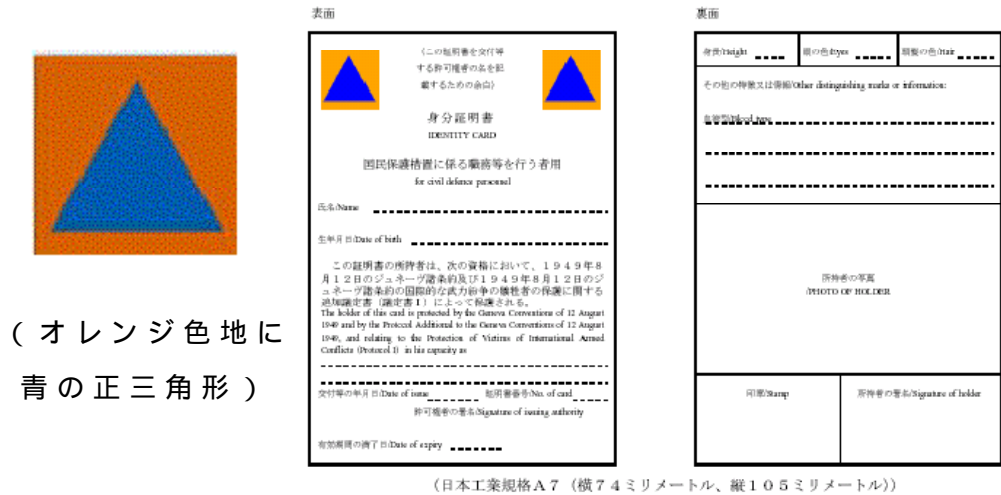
（オレンジ色地に青の正三角形）

表面

（この証明書を交付等する許可権者の名を記載するための余白）

身分証明書
IDENTITY CARD

国民保護措置に係る職務等を行う者用
for civil defence personnel

氏名/Name

生年月日/Date of birth

この証明書の所持者は、次の資格において、１９４９年８月１２日のジュネーヴ諸条約及び１９４９年８月１２日のジュネーヴ諸条約の国際的な武力紛争の犠牲者の保護に関する追加議定書（議定書Ｉ）によって保護される。
The holder of this card is protected by the Geneva Conventions of 12 August 1949 and by the Protocol Additional to the Geneva Conventions of 12 August 1949, and relating to the Protection of Victims of International Armed Conflicts (Protocol I) in his capacity as

交付等の年月日/Date of issue　　証明書番号/No. of card

許可権者の署名/Signature of issuing authority

有効期間の満了日/Date of expiry

裏面

身長/Height　眼の色/Eyes　頭髪の色/Hair

その他の特徴又は情報/Other distinguishing marks or information:

血液型/Blood type

所持者の写真
/PHOTO OF HOLDER

印章/Stamp　所持者の署名/Signature of holder

（日本工業規格Ａ７（横７４ミリメートル、縦１０５ミリメートル））